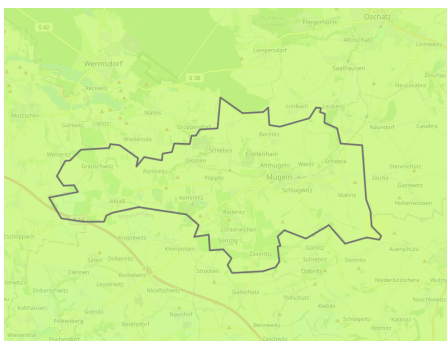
Oschatz
Fliegerhorste
S 40
Altoschatz
Lonnewitz
Wermsdorf
Lampersdorf
S 38
Saalhausen
Reckwitz
Malkwitz
Limbach
Leuben
Naundorf
Mutzschen
Gaudlitz
Wiederoda
Grauschwitz
Bornitz
Schleben
Ganzig
Mügeln
Poppitz
Wetitz
Altmügeln
Schweta
Schlagwitz
Kemmlitz
Zschoppach
Kroptewitz
Kleingeleben
Sornzig
Ablaß
Mahlis
Zävertitz
Glossen
Dobernitz
Naundorf
Kroppa
Döbernitz
Collm
Ostrau
Zschaitz
Sitten
Kötitz
Schleben
Seelitz
Ragewitz